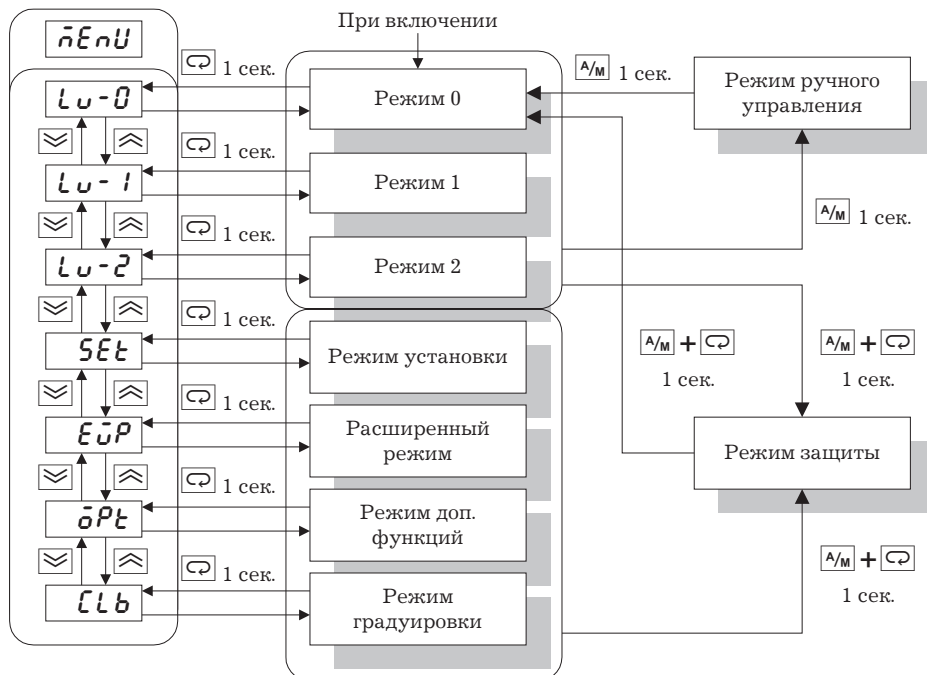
При включении

mEnU

Lv-0

Lv-1

Lv-2

SEt

EvP

oPt

CLb

1 сек.

Режим 0

1 сек.

Режим 1

1 сек.

Режим 2

1 сек.

Режим установки

1 сек.

Расширенный режим

1 сек.

Режим доп. функций

1 сек.

Режим градуировки

A/M 1 сек.

Режим ручного управления

A/M 1 сек.

A/M + 1 сек.

A/M + 1 сек.

Режим защиты

A/M + 1 сек.